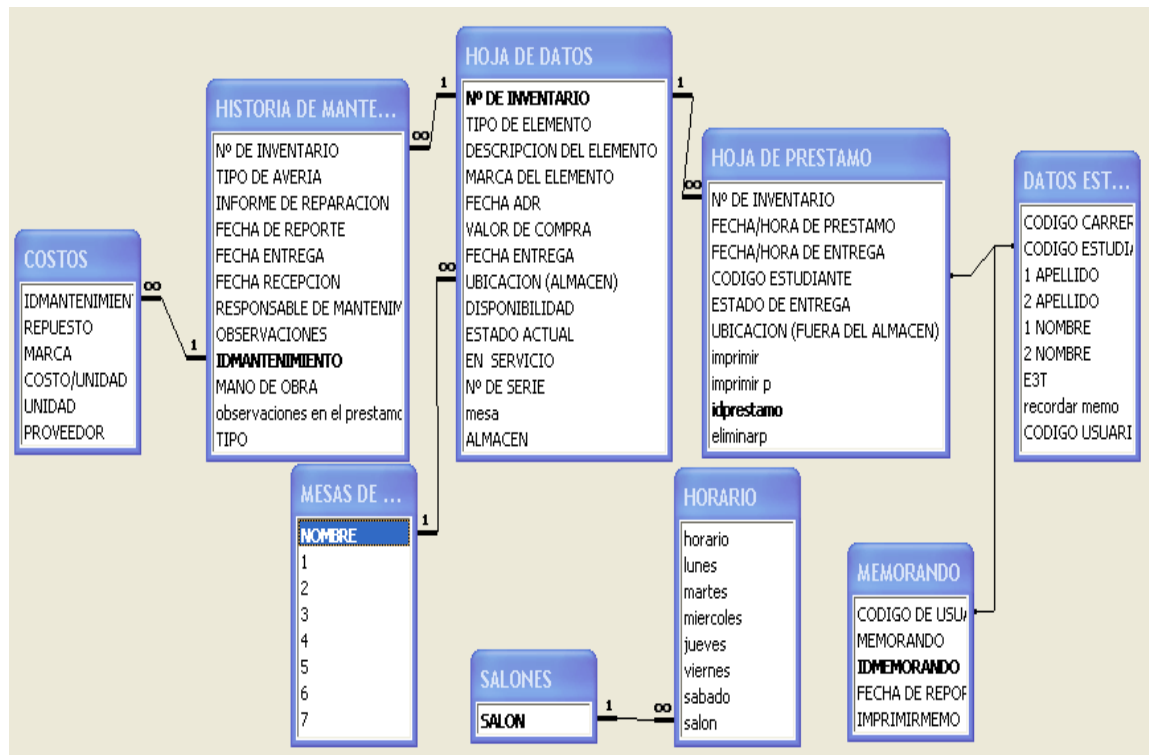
HOJA DE DATOS
Nº DE INVENTARIO
TIPO DE ELEMENTO
DESCRIPCION DEL ELEMENTO
MARCA DEL ELEMENTO
FECHA ADR
VALOR DE COMPRA
FECHA ENTREGA
UBICACION (ALMACEN)
DISPONIBILIDAD
ESTADO ACTUAL
EN SERVICIO
Nº DE SERIE
mesa
ALMACEN

HISTORIA DE MANTE...
Nº DE INVENTARIO
TIPO DE AVERIA
INFORME DE REPARACION
FECHA DE REPORTE
FECHA ENTREGA
FECHA RECEPCION
RESPONSABLE DE MANTENIM
OBSERVACIONES
IDMANTENIMIENTO
MANO DE OBRA
observaciones en el prestamo
TIPO

COSTOS
IDMANTENIMIENT
REPUESTO
MARCA
COSTO/UNIDAD
UNIDAD
PROVEEDOR

HOJA DE PRESTAMO
Nº DE INVENTARIO
FECHA/HORA DE PRESTAMO
FECHA/HORA DE ENTREGA
CODIGO ESTUDIANTE
ESTADO DE ENTREGA
UBICACION (FUERA DEL ALMACEN)
imprimir
imprimir p
idprestamo
eliminarp

DATOS EST...
CODIGO CARRER
CODIGO ESTUDIA
1 APELLIDO
2 APELLIDO
1 NOMBRE
2 NOMBRE
E3T
recordar memo
CODIGO USUARI

MESAS DE ...
NOMBRE
1
2
3
4
5
6
7

HORARIO
horario
lunes
martes
miercoles
jueves
viernes
sabado
salon

SALONES
SALON

MEMORANDO
CODIGO DE USUA
MEMORANDO
IDMEMORANDO
FECHA DE REPOR
IMPRIMIRMEMO

1
∞
1
∞
∞
1
∞
1
1
∞